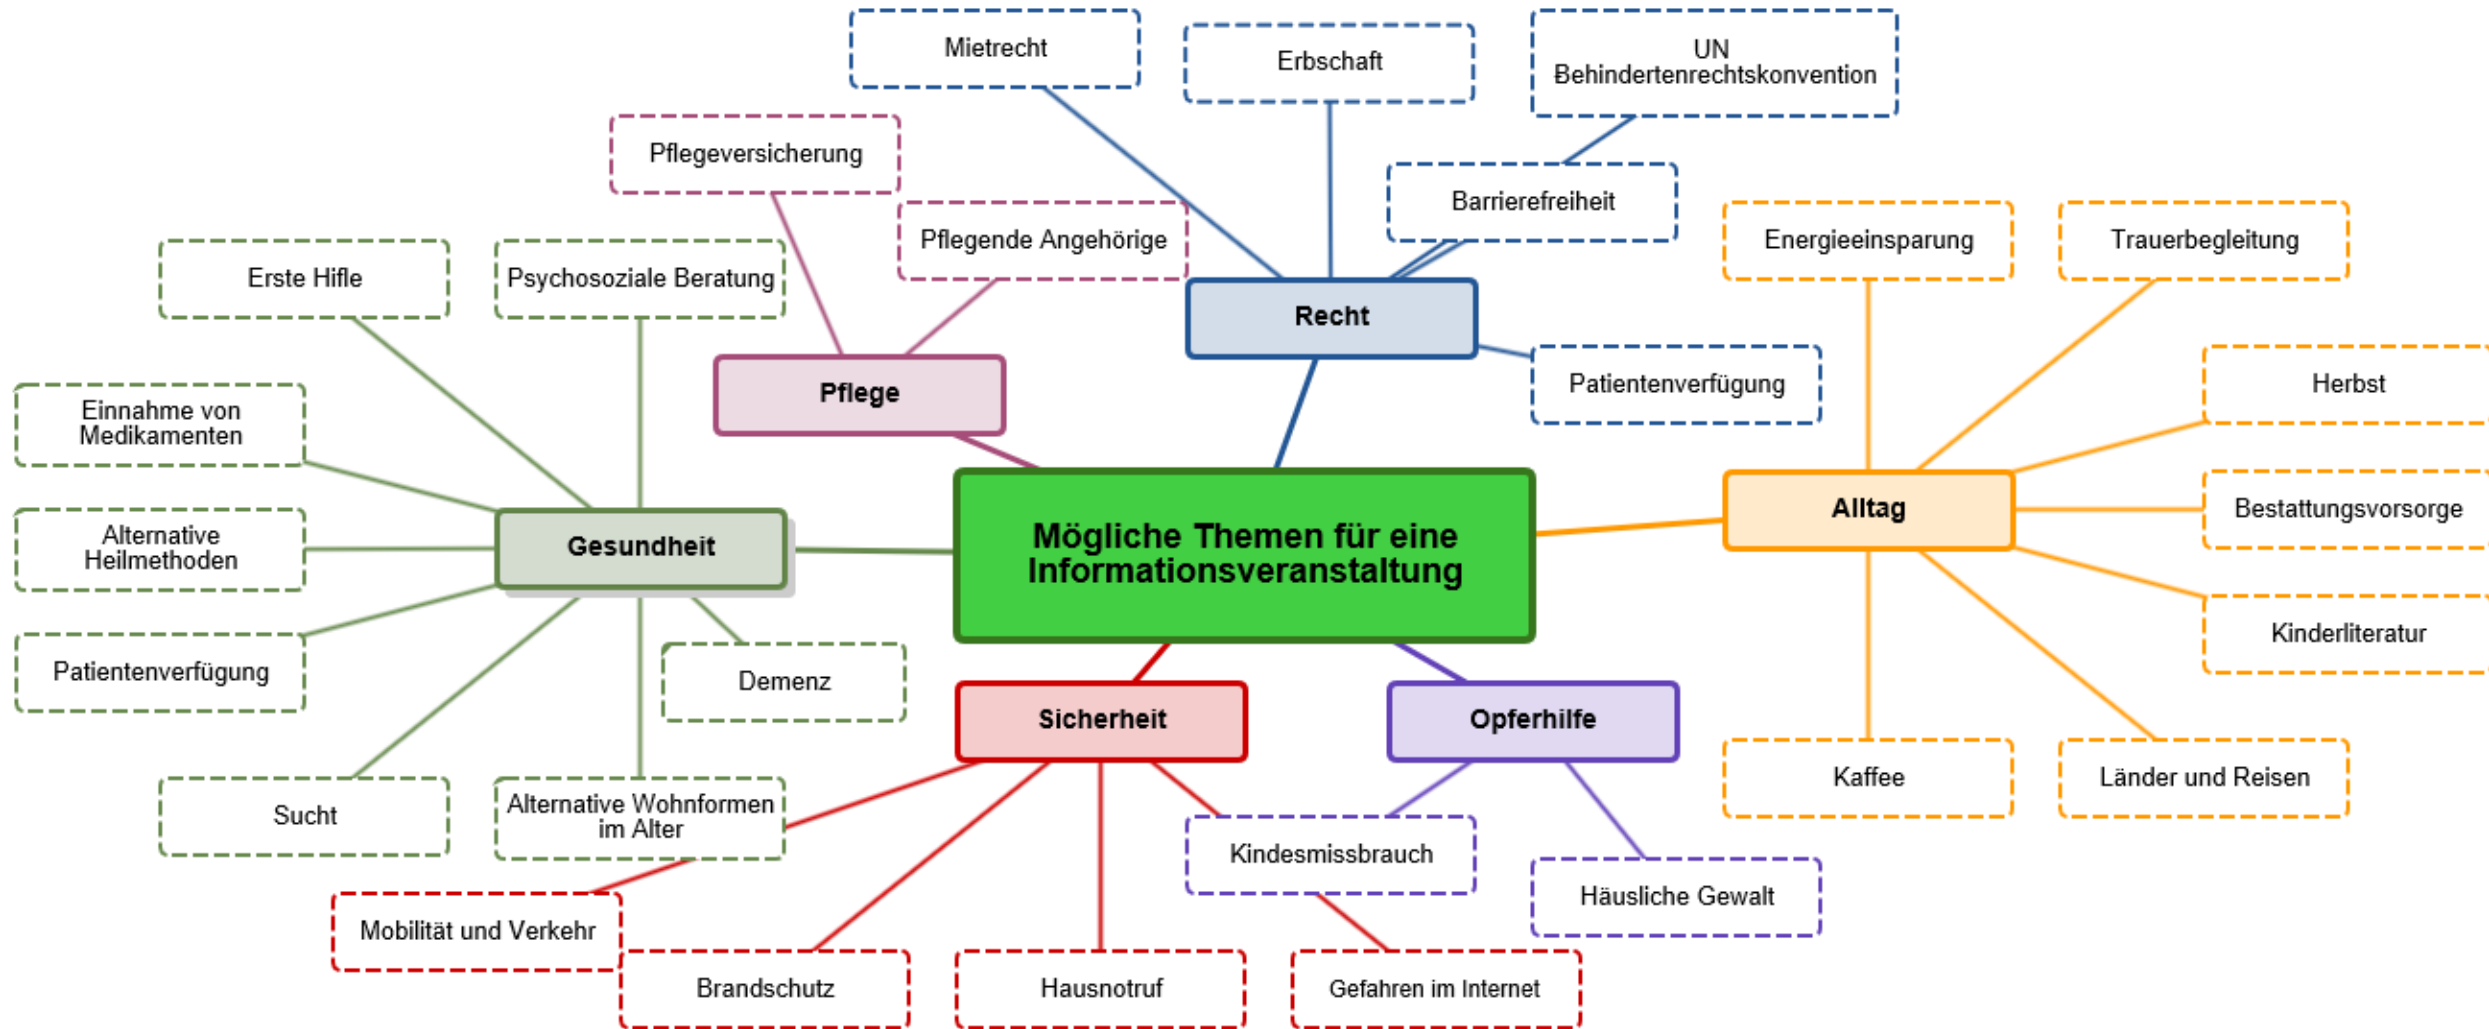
Mögliche Themen für eine Informationsveranstaltung

Recht

Mietrecht

Erbschaft

UN Behindertenrechtskonvention

Barrierefreiheit

Patientenverfügung

Pflege

Pflegeversicherung

Pflegende Angehörige

Gesundheit

Erste Hifle

Psychosoziale Beratung

Einnahme von Medikamenten

Alternative Heilmethoden

Patientenverfügung

Sucht

Alternative Wohnformen im Alter

Demenz

Alltag

Energieeinsparung

Trauerbegleitung

Herbst

Bestattungsvorsorge

Kinderliteratur

Kaffee

Länder und Reisen

Sicherheit

Mobilität und Verkehr

Brandschutz

Hausnotruf

Gefahren im Internet

Opferhilfe

Kindesmissbrauch

Häusliche Gewalt